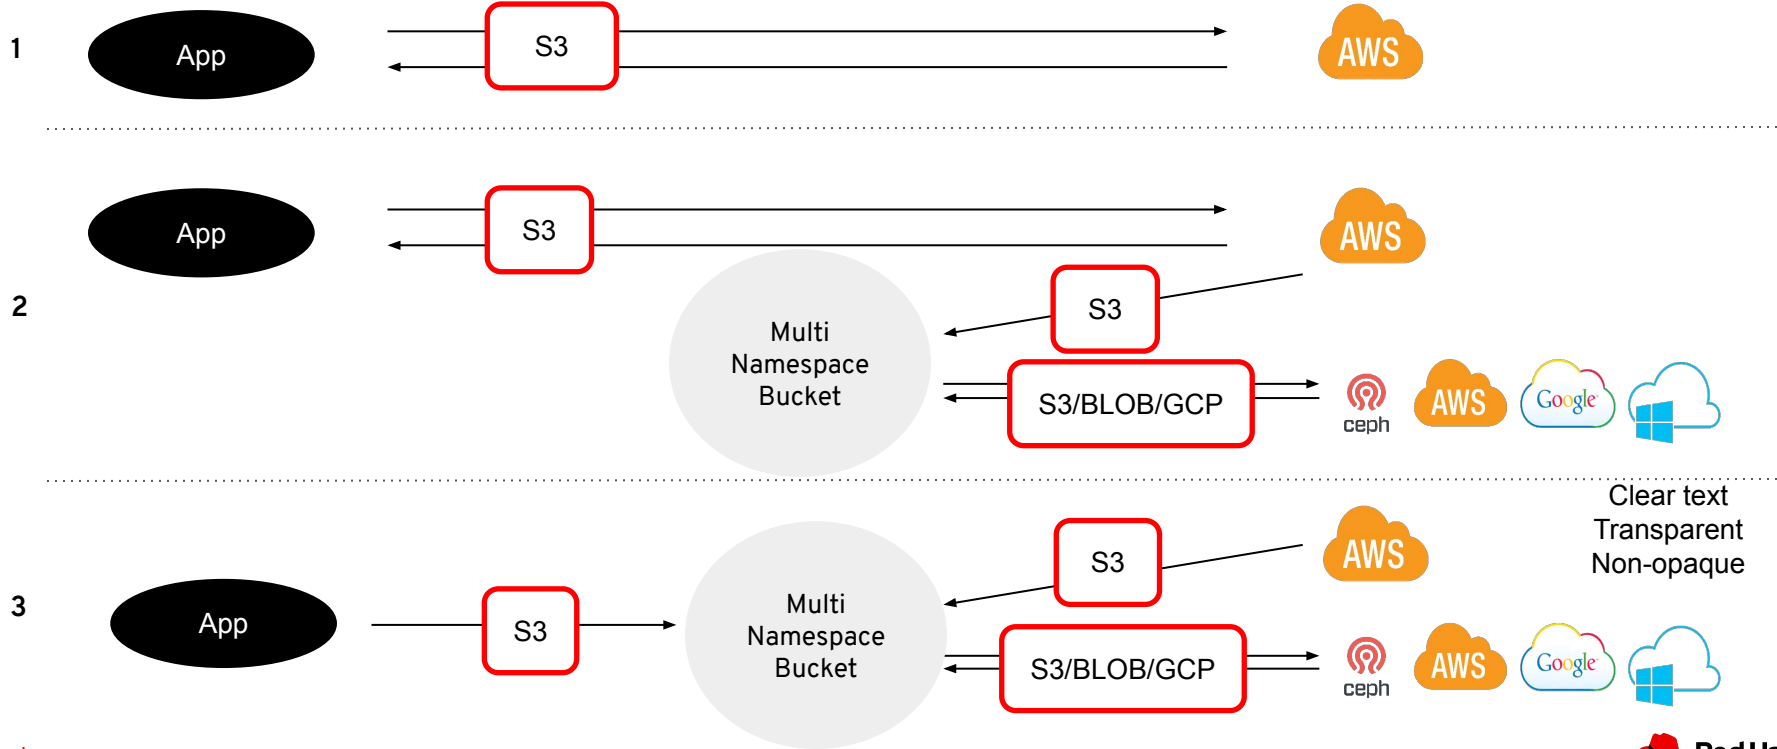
1

App

S3

AWS

2

App

S3

AWS

Multi Namespace Bucket

S3

S3/BLOB/GCP

ceph

AWS

Google

3

App

S3

Multi Namespace Bucket

S3

AWS

Clear text Transparent Non-opaque

S3/BLOB/GCP

ceph

AWS

Google

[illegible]